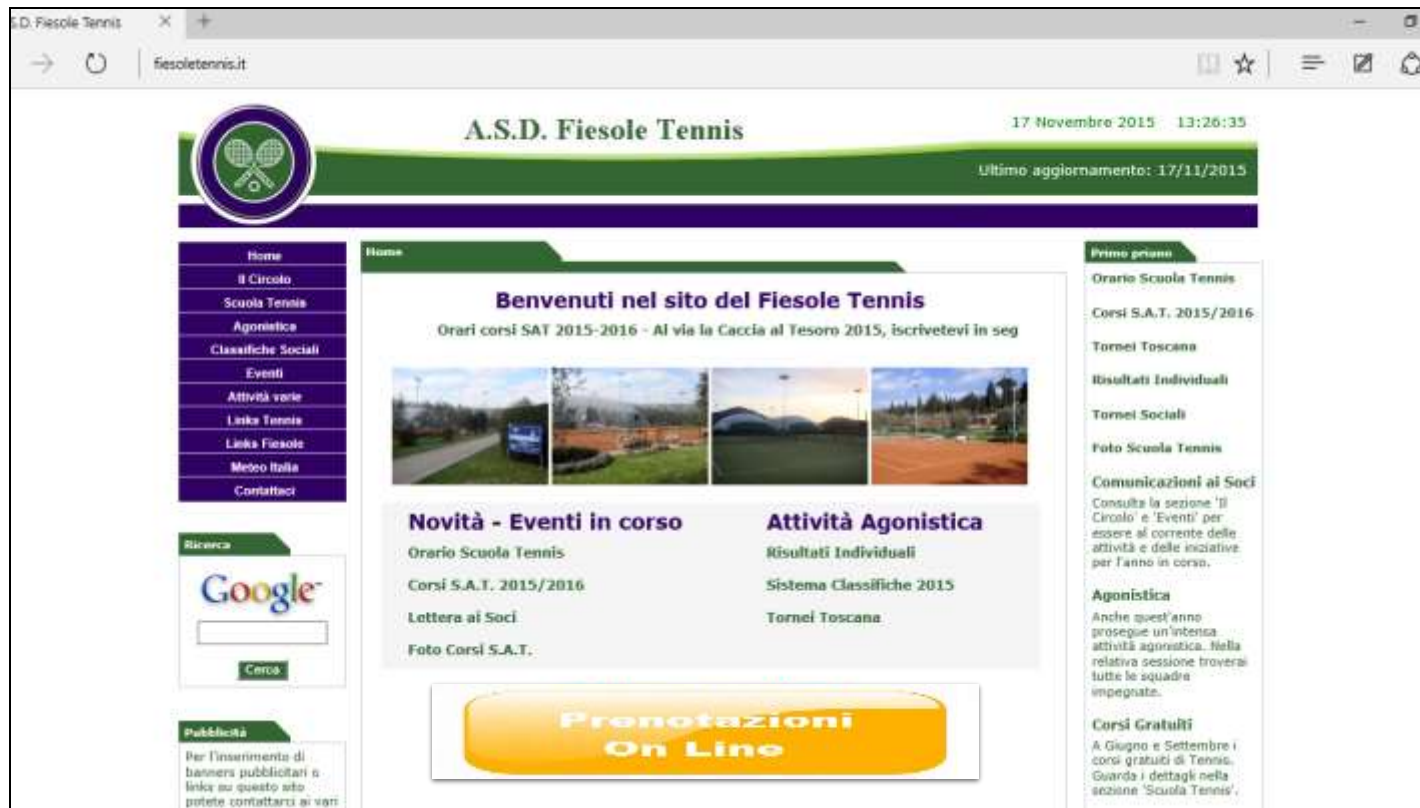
S.D. Fiesole Tennis

fiesoletennis.it

A.S.D. Fiesole Tennis

17 Novembre 2015 13:26:35

Ultimo aggiornamento: 17/11/2015

Home
Il Circolo
Scuola Tennis
Agonistica
Classifiche Sociali
Eventi
Attività varie
Links Tennis
Links Fiesole
Meteo Italia
Contattaci

Ricerca

Google

Cerca

Pubblicità

Per l'inserimento di banners pubblicitari o links su questo sito potete contattarci ai vari

Home

Benvenuti nel sito del Fiesole Tennis

Orari corsi SAT 2015-2016 - Al via la Caccia al Tesoro 2015, iscrivetevi in seg

Novità - Eventi in corso

Orario Scuola Tennis

Corsi S.A.T. 2015/2016

Lettera ai Soci

Foto Corsi S.A.T.

Attività Agonistica

Risultati Individuali

Sistema Classifiche 2015

Tornei Toscana

Prenotazioni On Line

Primo piano

Orario Scuola Tennis

Corsi S.A.T. 2015/2016

Tornei Toscana

Risultati Individuali

Tornei Sociali

Foto Scuola Tennis

Comunicazioni ai Soci

Consulta la sezione 'Il Circolo' e 'Eventi' per essere al corrente delle attività e delle iniziative per l'anno in corso.

Agonistica

Anche quest'anno prosegue un'intensa attività agonistica. Nella relativa sessione troverai tutte le squadre impegnate.

Corsi Gratuiti

A Giugno e Settembre i corsi gratuiti di Tennis. Guarda i dettagli nella sezione 'Scuola Tennis'.